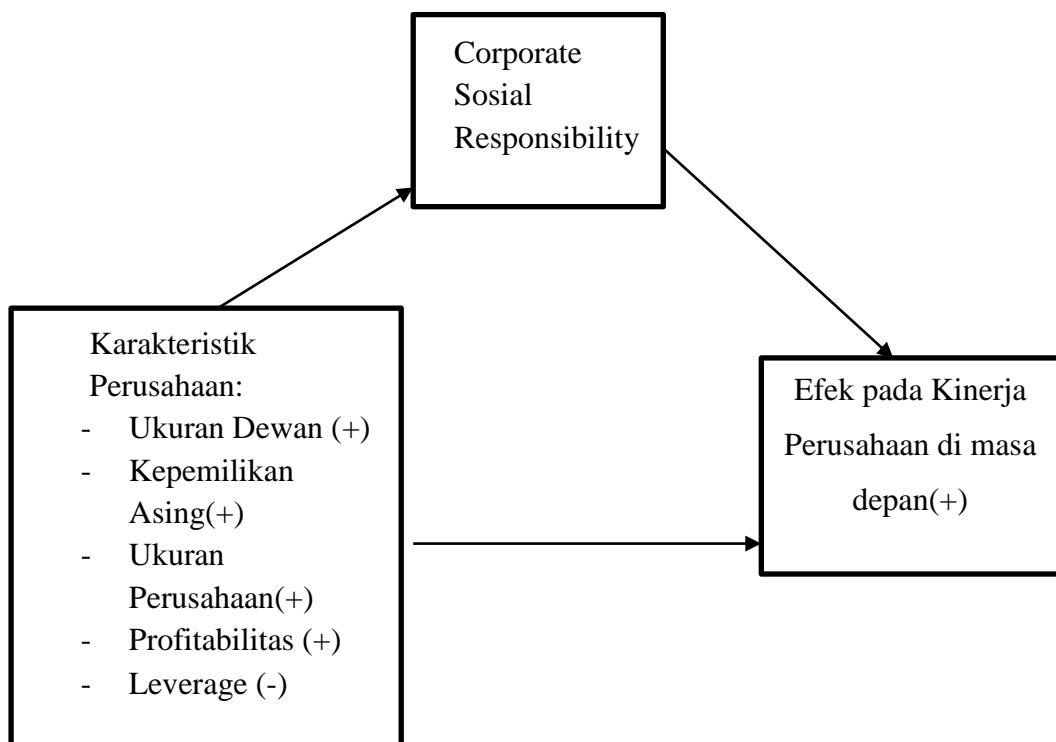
Corporate Sosial Responsibility

Karakteristik Perusahaan:
- Ukuran Dewan (+)
- Kepemilikan Asing(+)
- Ukuran Perusahaan(+)
- Profitabilitas (+)
- Leverage (-)

Efek pada Kinerja Perusahaan di masa depan(+)